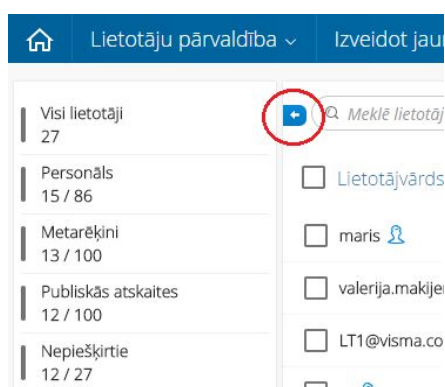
Lietotāju pārvaldība ⌄ Izveidot jau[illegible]

Visi lietotāji
27

Personāls
15 / 86

Metarēķini
13 / 100

Publiskās atskaites
12 / 100

Nepieškirtie
12 / 27

Meklē lietotā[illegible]

Lietotājvārds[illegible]

maris

valerija.makije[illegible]

LT1@visma.co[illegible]